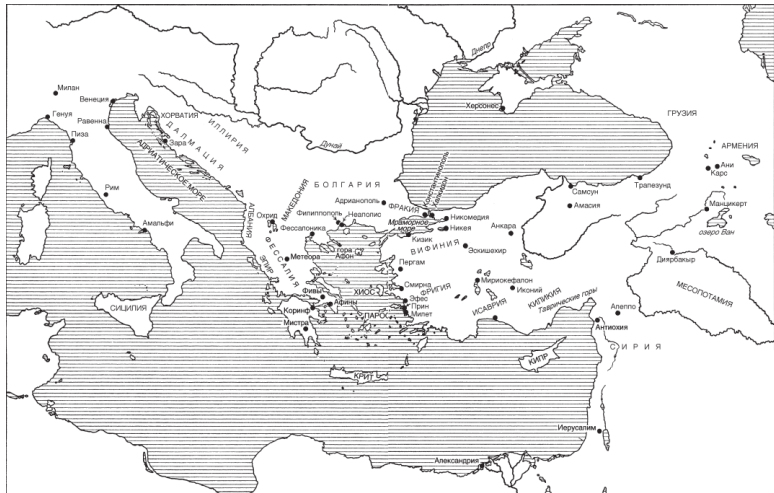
Милан
Венеция
Генуя
Равенна
Пиза
ХОРВАТИЯ
ДАЛМАЦИЯ
Зара
ИЛЛИРИЯ
АДРИАТИЧЕСКОЕ МОРЕ
Рим
Амальфи
Дунай
Днепр
Херсонес
ГРУЗИЯ
АРМЕНИЯ
Ани
Карс
БОЛГАРИЯ
Адрианополь
ФРАКИЯ
Константинополь
Халкидон
Никомедия
Никея
Мраморное море
Самсун
Амасия
Трапезунд
Манцикерт
озеро Ван
Анкара
Кизик
ВИФИНИЯ
Эскишехир
Охрид
МАКЕДОНИЯ
АЛБАНИЯ
Филиппополь
Неаполис
Фессалоника
гора Афон
ФЕССАЛИЯ
ЭПИР
Метеора
Пергам
Смирна
ХИОС
Эфес
Приен
Милет
ФРИГИЯ
Мириокефалон
Иконий
КИЛИКИЯ
Таврические горы
ИСАВРИЯ
Диярбакыр
МЕСОПОТАМИЯ
Алеппо
Антиохия
СИЦИЛИЯ
Коринф
Фивы
Афины
Мистра
ПАРОС
КИПР
СИРИЯ
КРИТ
Иерусалим
Александрия